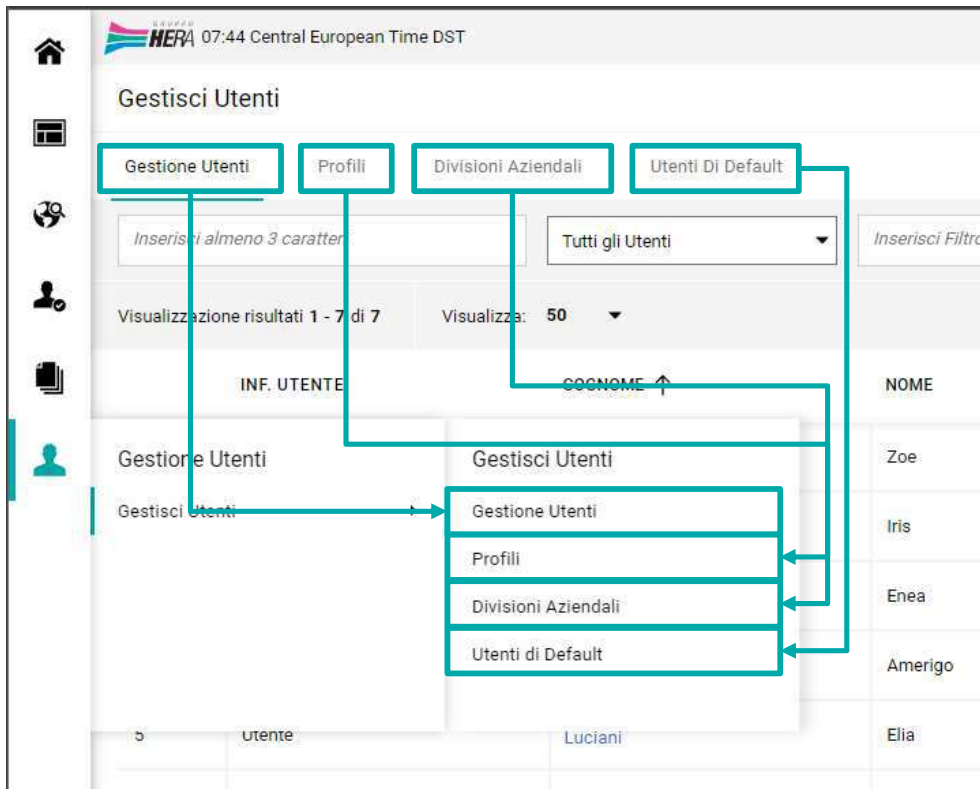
GRUPPO HERA 07:44 Central European Time DST

Gestisci Utenti

Gestione Utenti
Profili
Divisioni Aziendali
Utenti Di Default

Inserisci almeno 3 caratteri
Tutti gli Utenti
Inserisci Filtro

Visualizzazione risultati 1 - 7 di 7
Visualizza: 50

INF. UTENTE
COGNOME
NOME

Gestione Utenti
Gestisci Utenti

Gestisci Utenti
Gestione Utenti
Profili
Divisioni Aziendali
Utenti di Default

Zoe
Iris
Enea
Amerigo
5 Utente Luciani Elia